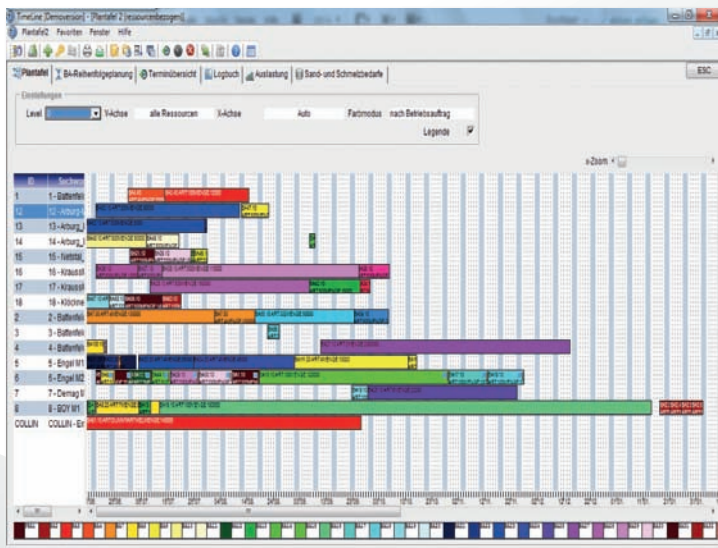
TimeLine [Demoversion] - [Plantafel 2 (ressourcenbezogen)]
Plantafel2 Favoriten Fenster Hilfe

Plantafel | BA-Reihenfolgeplanung | Terminübersicht | Logbuch | Auslastung | Sand- und Schmelzbedarfe
ESC

Einstellungen
Level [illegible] Y-Achse alle Ressourcen X-Achse Auto Farbmodus nach Betriebsauftrag
Legende

x-Zoom

| ID | Sachwo |
|---|---|
| 1 | 1 - Battenfel |
| 12 | 12 - Arburg |
| 13 | 13 - Arburg |
| 14 | 14 - Arburg |
| 15 | 15 - Netstal |
| 16 | 16 - Krauss |
| 17 | 17 - Krauss |
| 18 | 18 - Klöckne |
| 2 | 2 - Battenfel |
| 3 | 3 - Battenfel |
| 4 | 4 - Battenfel |
| 5 | 5 - Engel M1 |
| 6 | 6 - Engel M2 |
| 7 | 7 - Demag |
| 8 | 8 - BOY M1 |
| COLLIN | COLLIN - En |